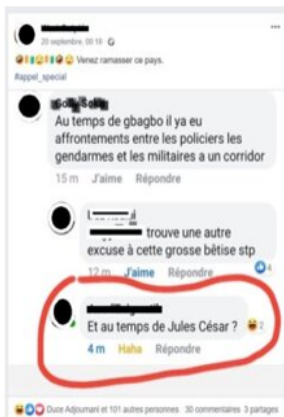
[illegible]
20 septembre, 00:18

Venez ramasser ce pays.
#appel_special

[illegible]
Au temps de gbagbo il ya eu affrontements entre les policiers les gendarmes et les militaires a un corridor
15 m J'aime Répondre

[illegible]
trouve une autre excuse à cette grosse bêtise stp
12 m J'aime Répondre 4

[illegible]
Et au temps de Jules César ? 2
4 m Haha Répondre

Duce Adjoumani et 101 autres personnes 30 commentaires 3 partages